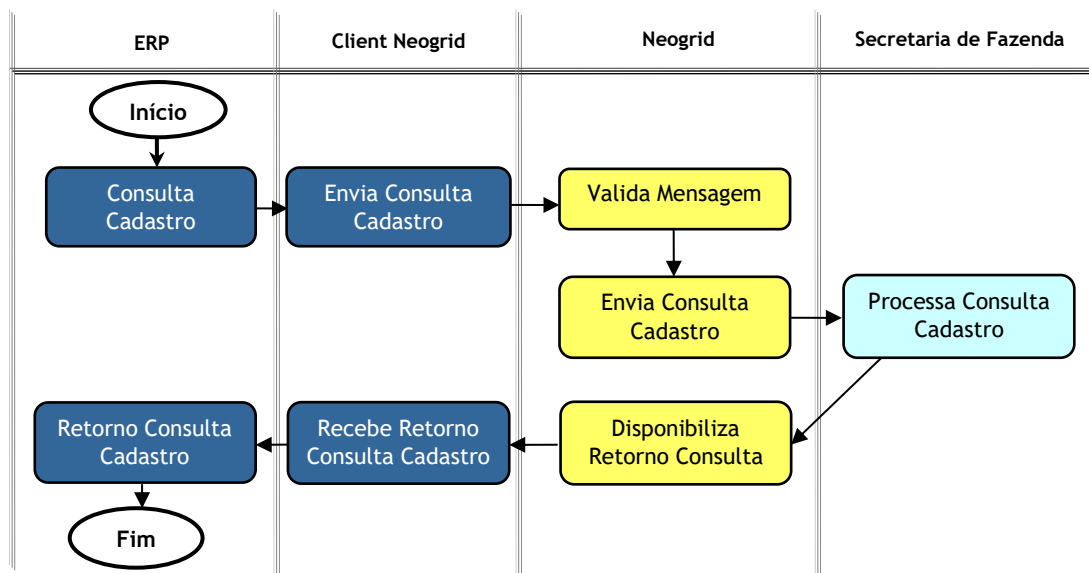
ERP

Client Neogrid

Neogrid

Secretaria de Fazenda

Início

Consulta Cadastro

Envia Consulta Cadastro

Valida Mensagem

Envia Consulta Cadastro

Processa Consulta Cadastro

Disponibiliza Retorno Consulta

Recebe Retorno Consulta Cadastro

Retorno Consulta Cadastro

Fim